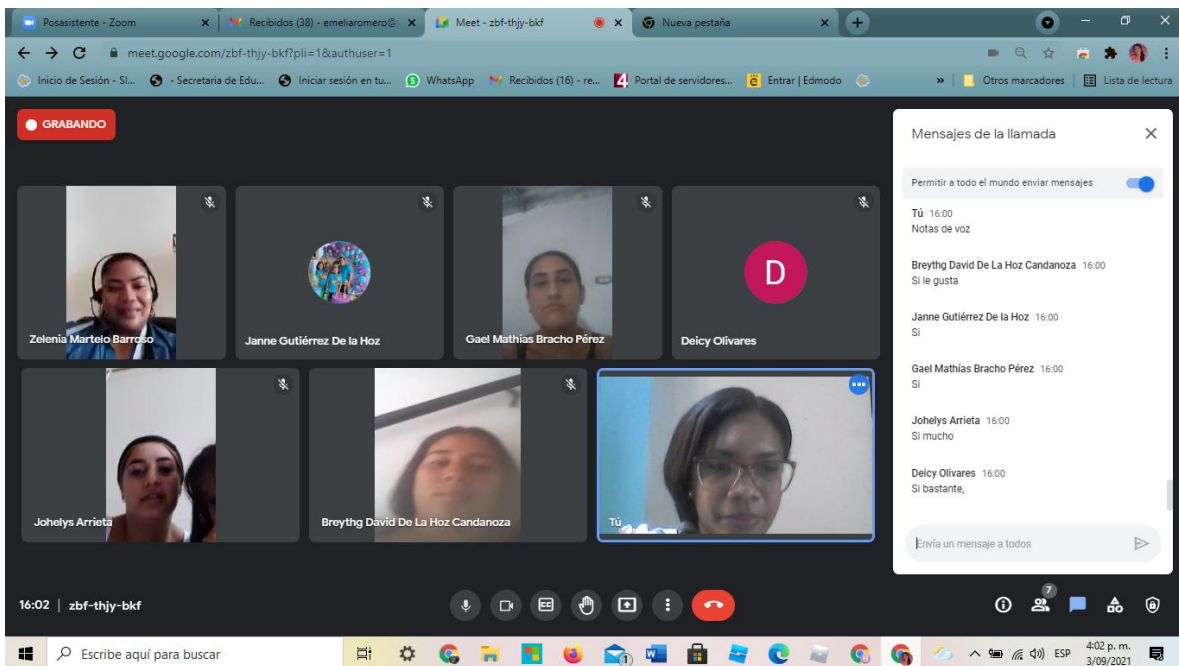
Posasistente - Zoom
Recibidos (38) - emeliaromero@
Meet - zbf-thjy-bkf
Nueva pestaña

meet.google.com/zbf-thjy-bkf?pli=1&authuser=1

Inicio de Sesión - SI... - Secretaria de Edu... Iniciar sesión en tu... WhatsApp Recibidos (16) - re... Portal de servidores... Entrar | Edmodo » Otros marcadores Lista de lectura

GRABANDO

Zelenia Martelo Barroso
Janne Gutiérrez De la Hoz
Gael Mathías Bracho Pérez
D
Deicy Olivares
Johelys Arrieta
Breythg David De La Hoz Candanoza
Tú

Mensajes de la llamada

Permitir a todo el mundo enviar mensajes

Tú 16:00
Notas de voz

Breythg David De La Hoz Candanoza 16:00
Si le gusta

Janne Gutiérrez De la Hoz 16:00
Si

Gael Mathías Bracho Pérez 16:00
Si

Johelys Arrieta 16:00
Si mucho

Deicy Olivares 16:00
Si bastante,

Envía un mensaje a todos

16:02 | zbf-thjy-bkf

7

Escribe aquí para buscar
ESP
4:02 p. m.
3/09/2021